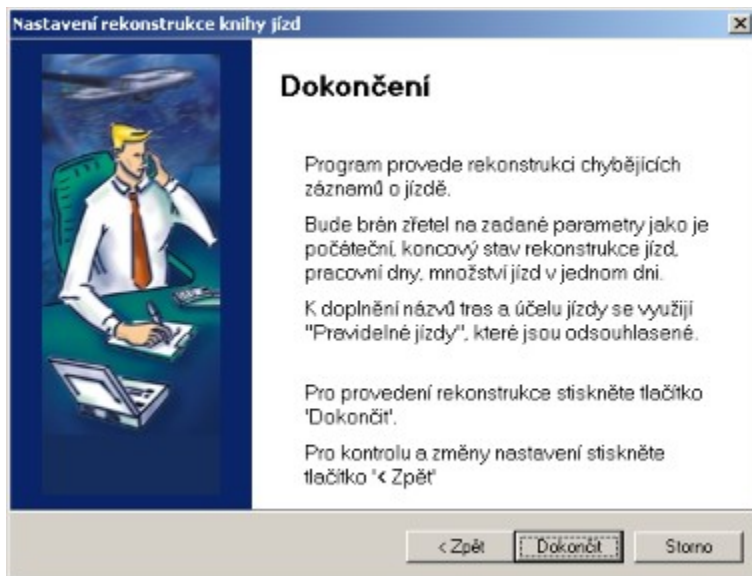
Nastavení rekonstrukce knihy jízd

×

Dokončení

Program provede rekonstrukci chybějících záznamů o jízdě.

Bude brán zřetel na zadané parametry jako je počáteční, koncový stav rekonstrukce jízd, pracovní dny, množství jízd v jednom dni.

K doplnění názvů tras a účelu jízdy se využijí "Pravidelné jízdy", které jsou odsouhlasené.

Pro provedení rekonstrukce stiskněte tlačítko 'Dokončit'.

Pro kontrolu a změny nastavení stiskněte tlačítko '< Zpět'

< Zpět

Dokončit

Storno